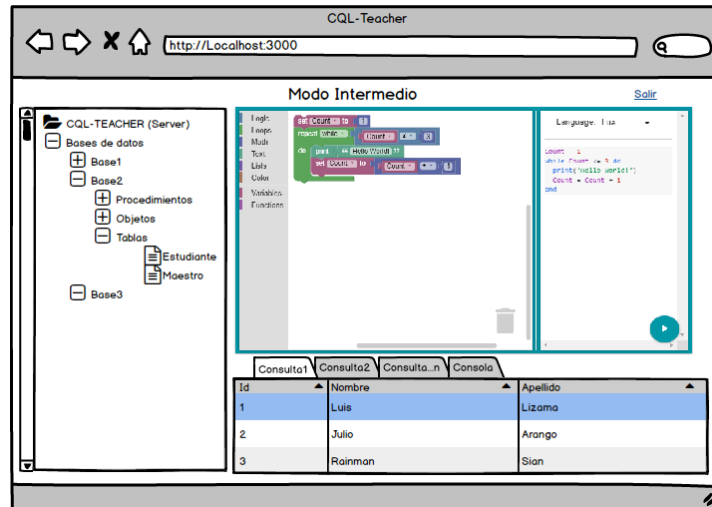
CQL-Teacher

http://Localhost:3000

Modo Intermedio

Salir

CQL-TEACHER (Server)
Bases de datos
Base1
Base2
Procedimientos
Objetos
Tablas
Estudiante
Maestro
Base3

Logic
Loops
Math
Text
Lists
Color
Variables
Functions

set Count to 1
repeat while Count ≤ 3
do print "Hello World!"
set Count to Count + 1

Language: Lua

Count = 1
while Count <= 3 do
print("Hello World!")
Count = Count + 1
end

Consulta1 | Consulta2 | Consulta...n | Consola

| Id | Nombre | Apellido |
|---|---|---|
| 1 | Luis | Lizama |
| 2 | Julio | Arango |
| 3 | Rainman | Sian |